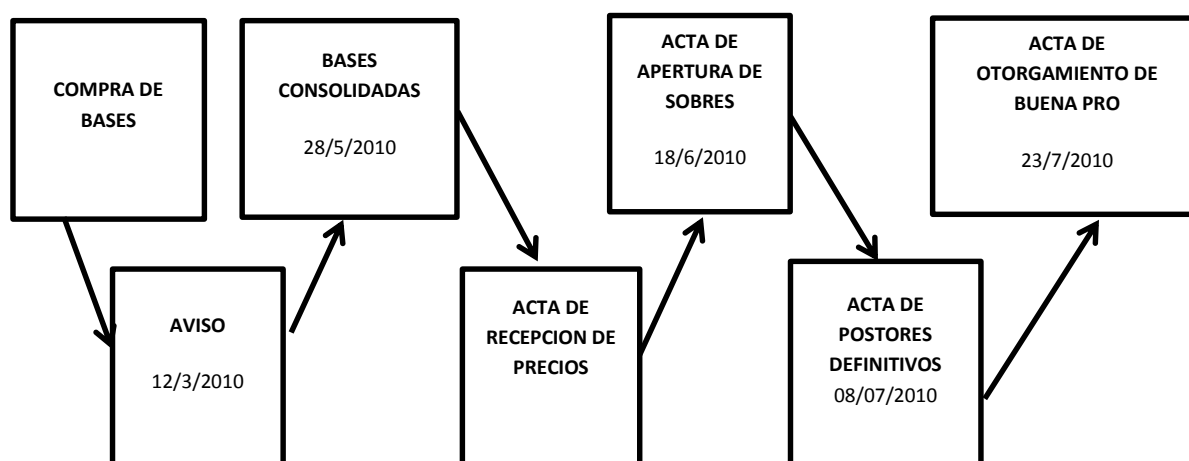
COMPRA DE BASES

AVISO

12/3/2010

BASES CONSOLIDADAS

28/5/2010

ACTA DE RECEPCION DE PRECIOS

ACTA DE APERTURA DE SOBRES

18/6/2010

ACTA DE POSTORES DEFINITIVOS

08/07/2010

ACTA DE OTORGAMIENTO DE BUENA PRO

23/7/2010